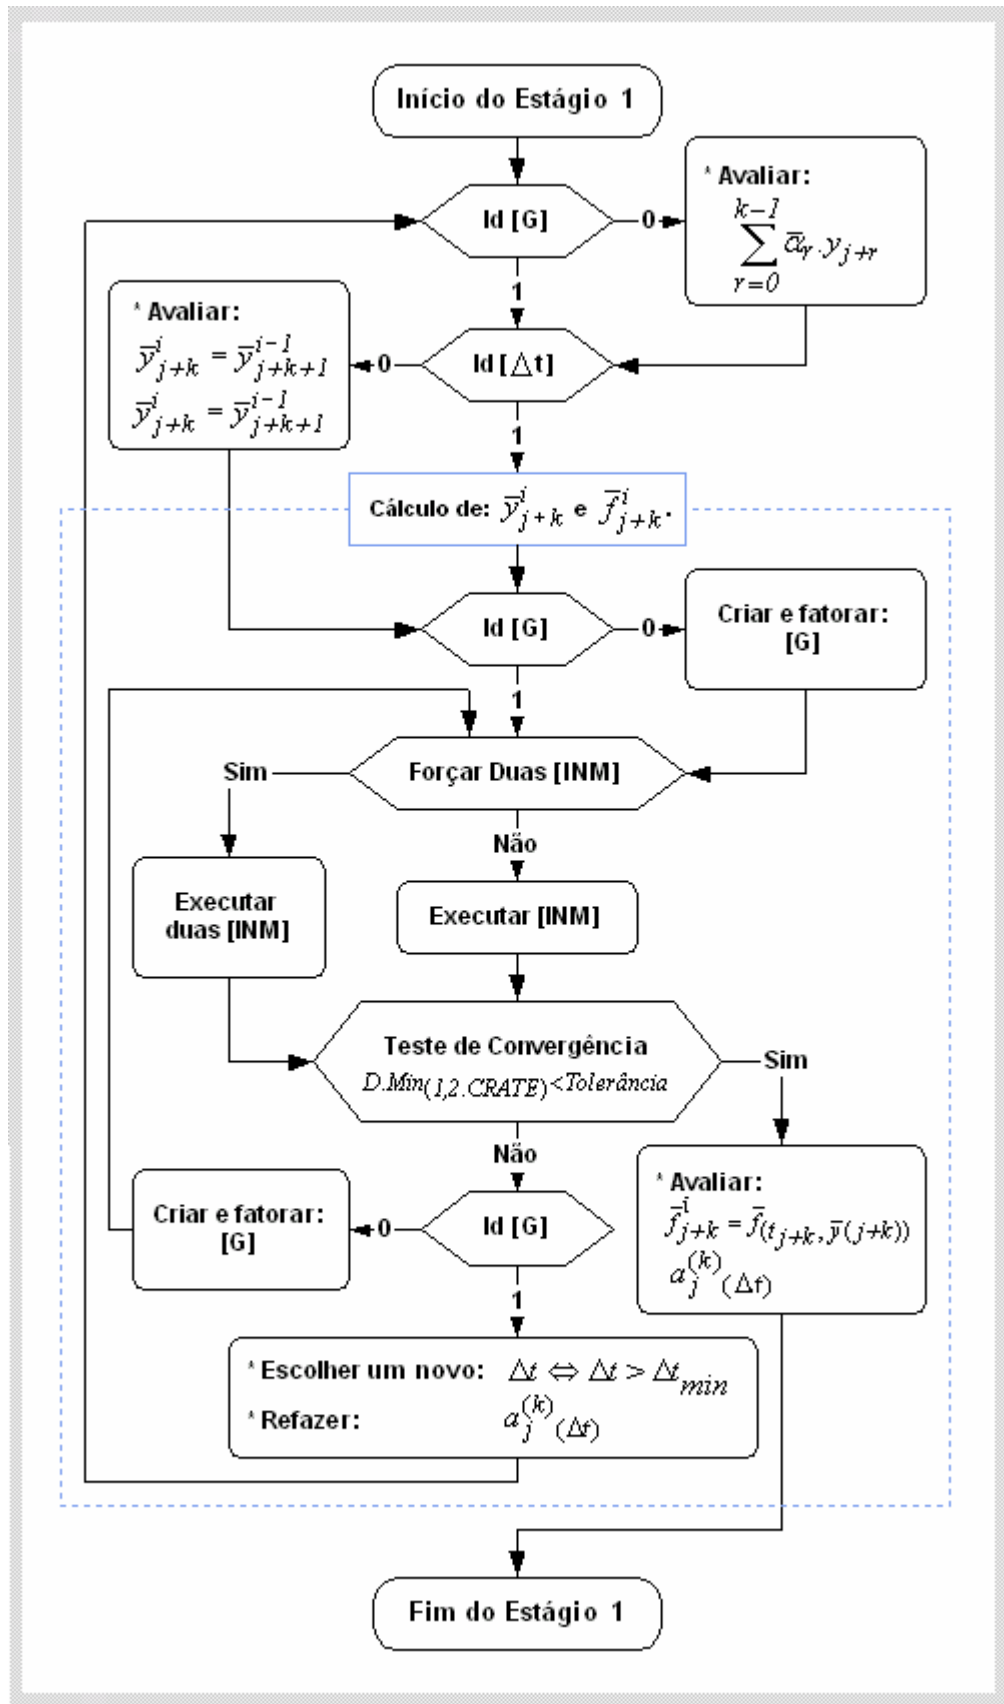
Início do Estágio 1

Id [G]

0

* Avaliar:
$\sum_{r=0}^{k-1} \overline{\alpha}_r . y_{j+r}$

1

* Avaliar:
$\overline{y}^i_{j+k} = \overline{y}^{i-1}_{j+k+1}$
$\overline{y}^i_{j+k} = \overline{y}^{i-1}_{j+k+1}$

0

Id [$\Delta$t]

1

Cálculo de: $\overline{y}^i_{j+k}$ e $\overline{f}^i_{j+k}$.

Id [G]

0

Criar e fatorar: [G]

1

Sim

Forçar Duas [INM]

Não

Executar duas [INM]

Executar [INM]

Teste de Convergência
$D.Min(1,2.CRATE) < Tolerância$

Sim

Não

Criar e fatorar: [G]

0

Id [G]

* Avaliar:
$\overline{f}^i_{j+k} = \overline{f}(t_{j+k}, \overline{y}(j+k))$
$a^{(k)}_j(\Delta t)$

1

* Escolher um novo: $\Delta t \Leftrightarrow \Delta t > \Delta t_{min}$
* Refazer: $a^{(k)}_j(\Delta t)$

Fim do Estágio 1